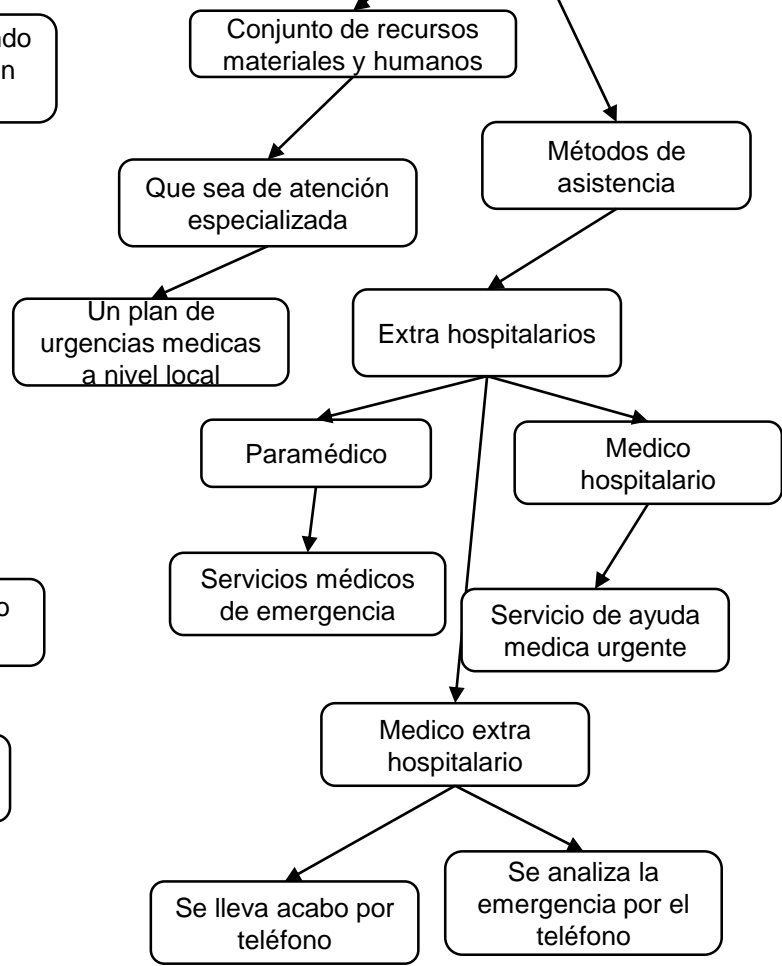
ado
n

Conjunto de recursos materiales y humanos

Métodos de asistencia

Que sea de atención especializada

Un plan de urgencias medicas a nivel local

Extra hospitalarios

Paramédico

Medico hospitalario

Servicios médicos de emergencia

o

Servicio de ayuda medica urgente

Medico extra hospitalario

Se lleva acabo por teléfono

Se analiza la emergencia por el teléfono